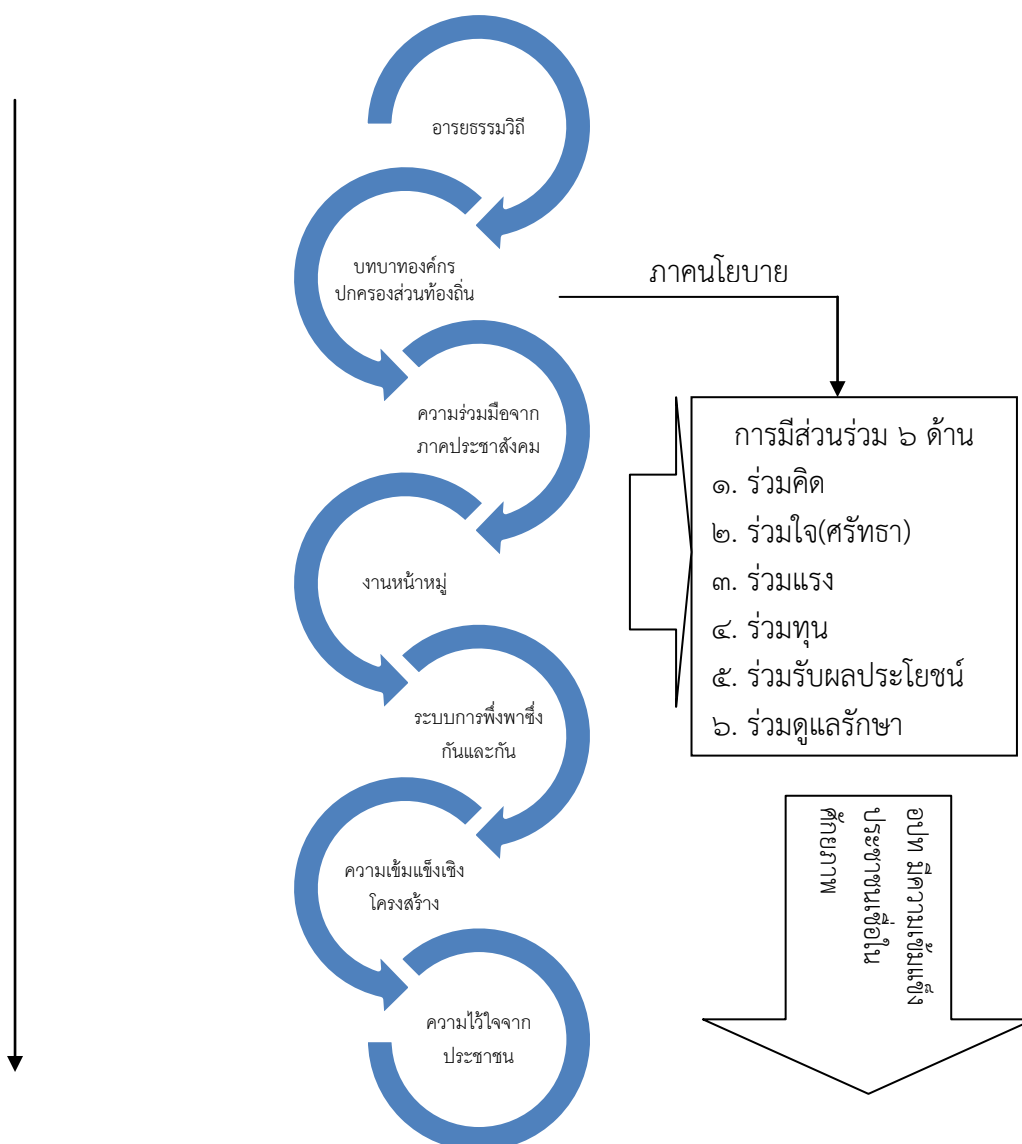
อารยธรรมวิถี

บทบาทองค์กรปกครองส่วนท้องถิ่น

ความร่วมมือจากภาคประชาสังคม

งานหน้าหมู่

ระบบการพึ่งพาซึ่งกันและกัน

ความเข้มแข็งเชิงโครงสร้าง

ความไว้ใจจากประชาชน

ภาคนโยบาย

การมีส่วนร่วม ๖ ด้าน
๑. ร่วมคิด
๒. ร่วมใจ(ศรัทธา)
๓. ร่วมแรง
๔. ร่วมทุน
๕. ร่วมรับผลประโยชน์
๖. ร่วมดูแลรักษา

อปท มีความเข้มแข็ง ประชาชนเชื่อในศักยภาพ